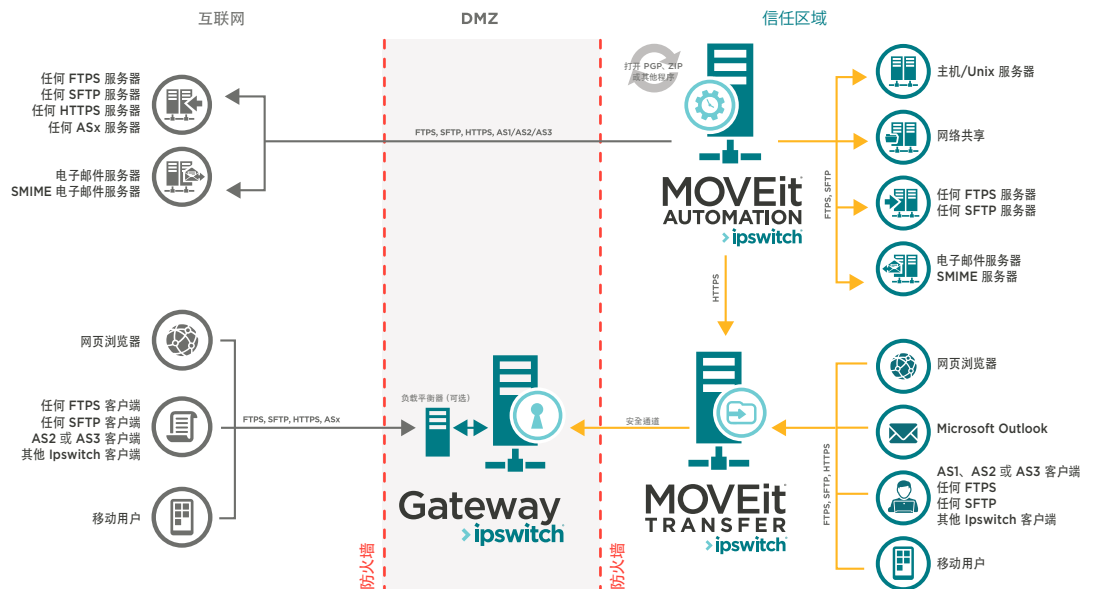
互联网

DMZ

信任区域

任何 FTPS 服务器
任何 SFTP 服务器
任何 HTTPS 服务器
任何 ASx 服务器

电子邮件服务器
SMIME 电子邮件服务器

FTPS, SFTP, HTTPS, AS1/AS2/AS3

打开 PGP、ZIP 或其他程序

MOVEit AUTOMATION
ipswitch

FTPS, SFTP

主机/Unix 服务器

网络共享

任何 FTPS 服务器
任何 SFTP 服务器

电子邮件服务器
SMIME 服务器

HTTPS

网页浏览器

任何 FTPS 客户端
任何 SFTP 客户端
AS2 或 AS3 客户端
其他 Ipswitch 客户端

移动用户

FTPS, SFTP, HTTPS, ASx

负载平衡器（可选）

安全通道

Gateway
ipswitch

MOVEit TRANSFER
ipswitch

FTPS, SFTP, HTTPS

网页浏览器

Microsoft Outlook

AS1、AS2 或 AS3 客户端
任何 FTPS
任何 SFTP
其他 Ipswitch 客户端

移动用户

防火墙

防火墙